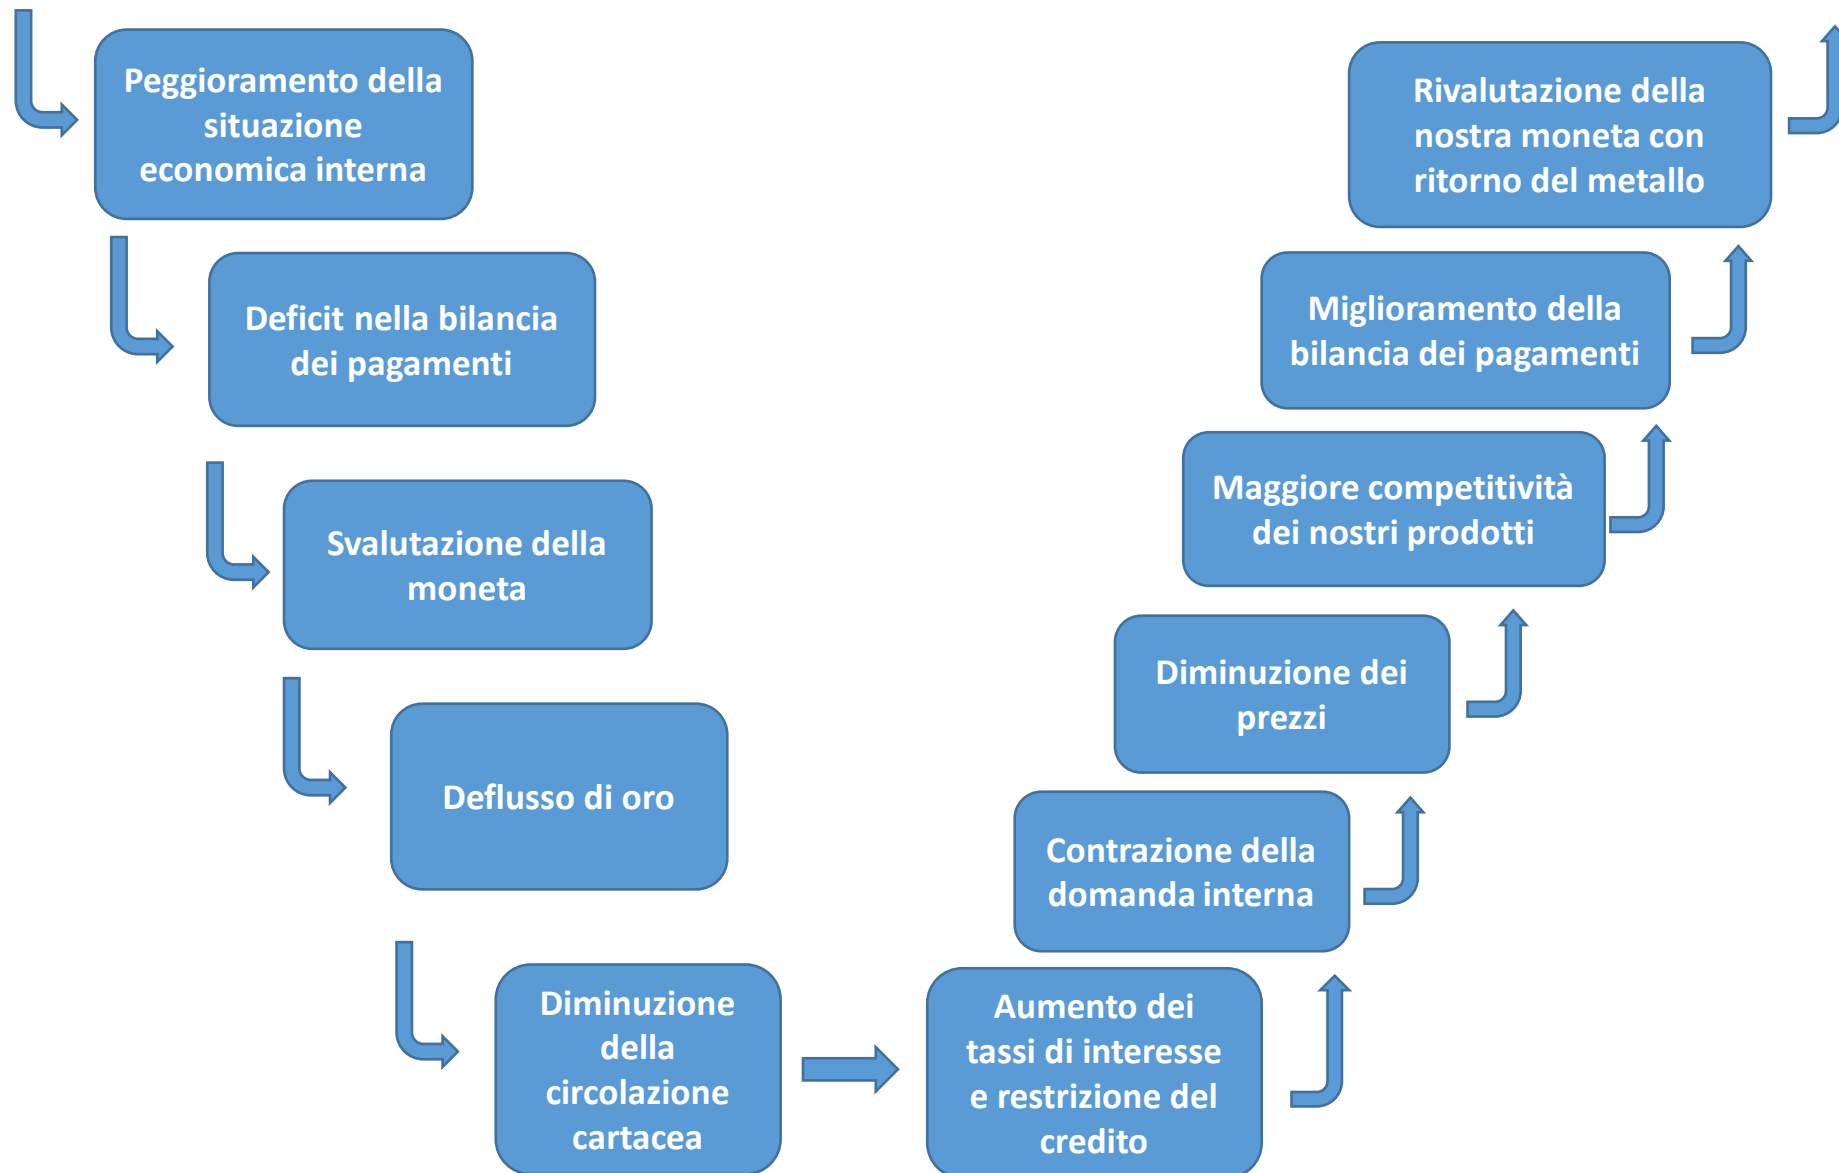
Peggioramento della situazione economica interna

Deficit nella bilancia dei pagamenti

Svalutazione della moneta

Deflusso di oro

Diminuzione della circolazione cartacea

Aumento dei tassi di interesse e restrizione del credito

Contrazione della domanda interna

Diminuzione dei prezzi

Maggiore competitività dei nostri prodotti

Miglioramento della bilancia dei pagamenti

Rivalutazione della nostra moneta con ritorno del metallo